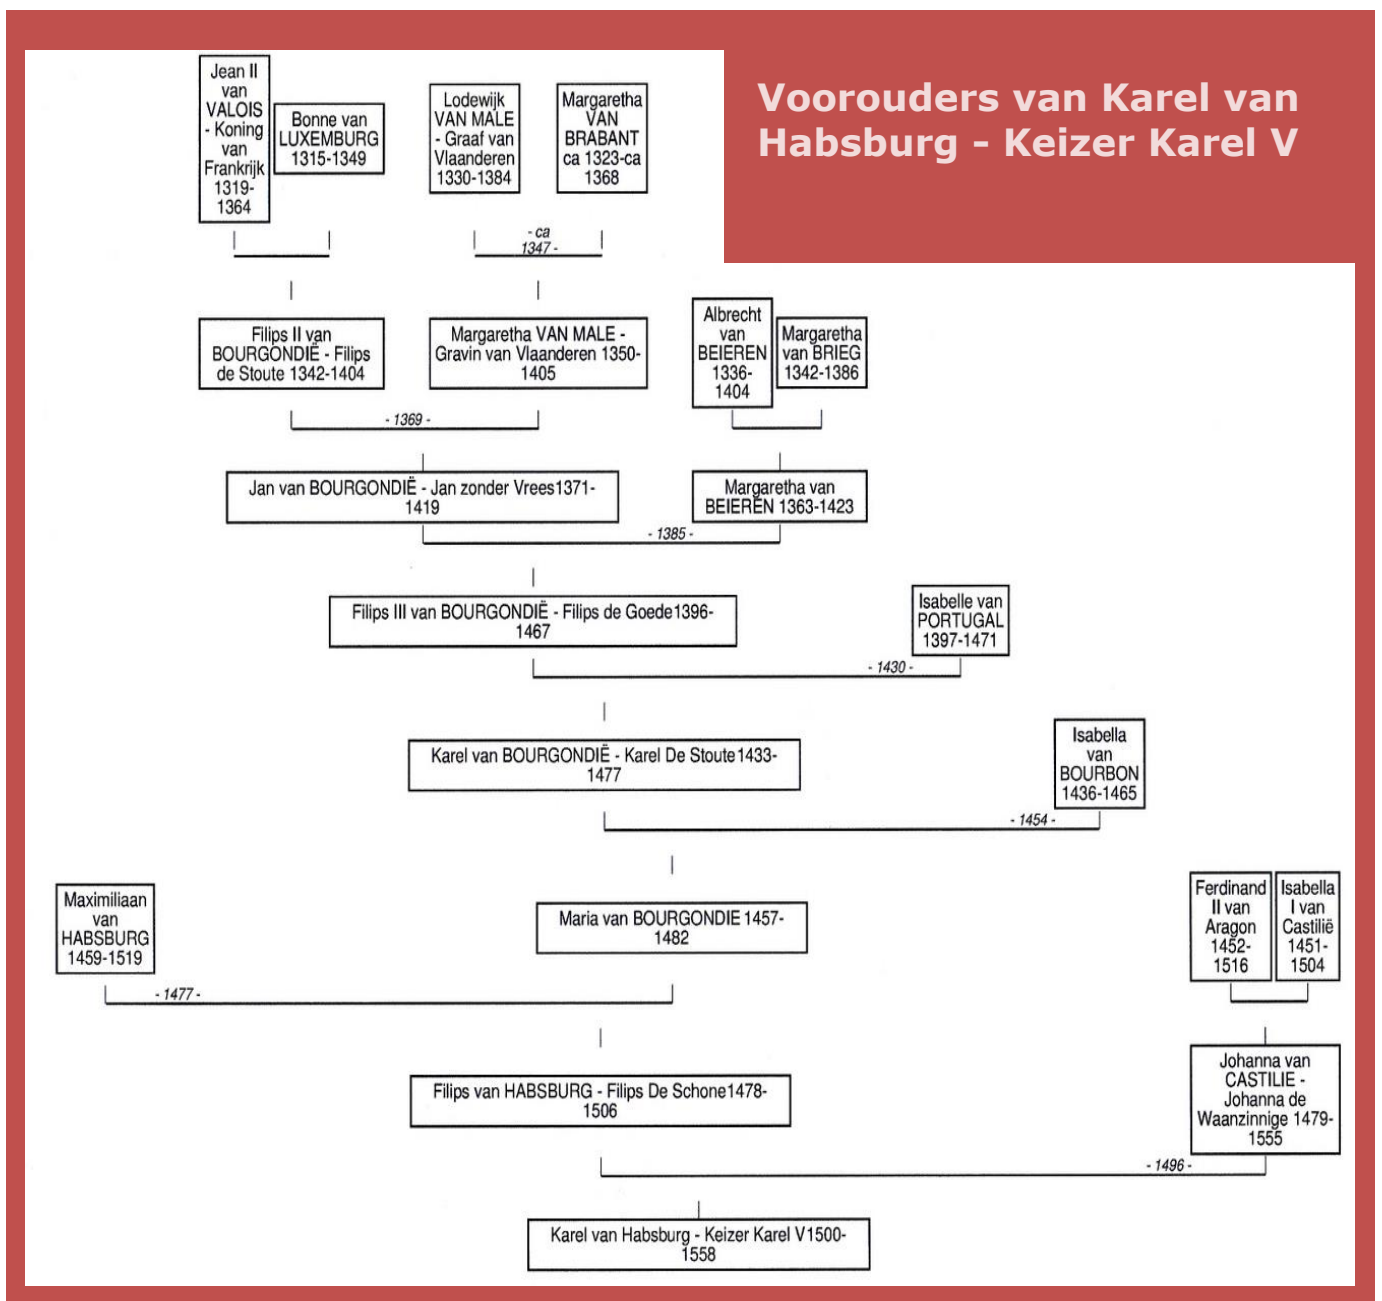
Voorouders van Karel van Habsburg - Keizer Karel V

Jean II van VALOIS - Koning van Frankrijk 1319-1364

Bonne van LUXEMBURG 1315-1349

Lodewijk VAN MALE - Graaf van Vlaanderen 1330-1384

Margaretha VAN BRABANT ca 1323-ca 1368

- ca 1347 -

Filips II van BOURGONDIË - Filips de Stoute 1342-1404

Margaretha VAN MALE - Gravin van Vlaanderen 1350-1405

Albrecht van BEIEREN 1336-1404

Margaretha van BRIEG 1342-1386

- 1369 -

Jan van BOURGONDIË - Jan zonder Vrees1371-1419

Margaretha van BEIEREN 1363-1423

- 1385 -

Filips III van BOURGONDIË - Filips de Goede1396-1467

Isabelle van PORTUGAL 1397-1471

- 1430 -

Karel van BOURGONDIË - Karel De Stoute1433-1477

Isabella van BOURBON 1436-1465

- 1454 -

Maximiliaan van HABSBURG 1459-1519

Maria van BOURGONDIE 1457-1482

Ferdinand II van Aragon 1452-1516

Isabella I van Castilië 1451-1504

- 1477 -

Filips van HABSBURG - Filips De Schone1478-1506

Johanna van CASTILIE - Johanna de Waanzinnige 1479-1555

- 1496 -

Karel van Habsburg - Keizer Karel V1500-1558